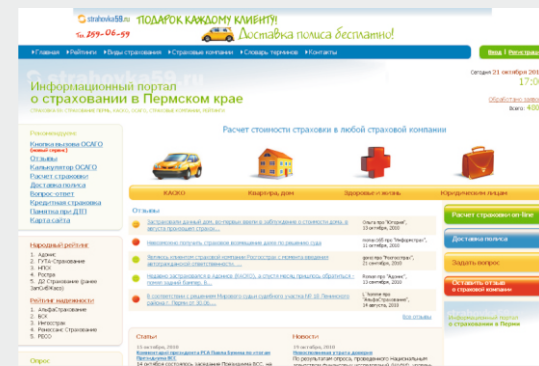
strahovka59.ru ПОДАРОК КАЖДОМУ КЛИЕНТУ!
Тел. 299-06-59 Доставка полиса бесплатно!

» Главная » Рейтинги » Виды страхования » Страховые компании » Словарь терминов » Контакты

Вход | Регистрация

Информационный портал о страховании в Пермском крае

Сегодня 21 октября 2010
17:0

Обработано заяв
Всего: 400

Рекомендуем
Кнопка вызова ОСАГО
Отзывы
Калькулятор ОСАГО
Расчет страховки
Доставка полиса
Вопрос-ответ
Кредитная страховка
Памятка при ДТП
Карта сайта

Расчет стоимости страховки в любой страховой компании

КАСКО
Квартира, дом
Здоровье и жизнь
Юридическим лицам

Отзывы

Народный рейтинг
1. Адонис
2. ГУТА-Страхование
3. НПСК
4. Росгра
5. ДГ Страхование

Рейтинг надежности
1. АльфаСтрахование
2. ВСК
3. Ингосстрах
4. Ренессанс Страхование
5. РЕСО

Все отзывы

Статьи
Новости

Расчет страховки on-line
Доставка полиса
Задать вопрос
Оставить отзыв о страховой компании
Информационный портал о страховании в Перми

Опрос